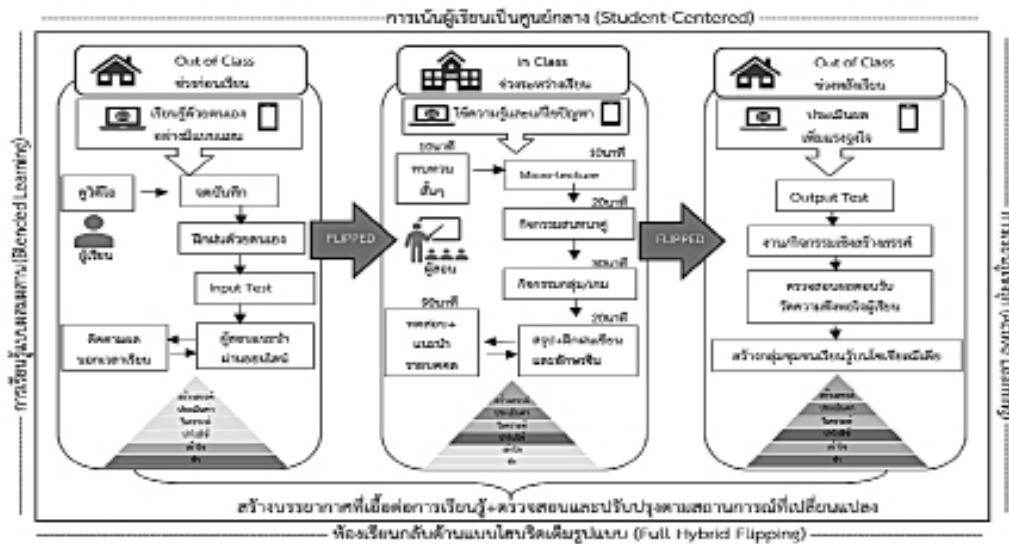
การเน้นผู้เรียนเป็นศูนย์กลาง (Student-Centered)

การเรียนรู้แบบผสมผสาน (Blended Learning)

Out of Class
ช่วงก่อนเรียน

เรียนรู้ด้วยตนเอง ผ่านสื่อมัลติมีเดีย

ผู้เรียน

จดบันทึก

ฝึกฝนด้วยตนเอง

Input Test

ติดตามผล นอกเวลาเรียน

ผู้สอนแนะนำ ผ่านออนไลน์

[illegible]

FLIPPED

In Class
ช่วงระหว่างเรียน

ใช้ความรู้แก้ปัญหา

10นาที
ทบทวน สั้นๆ

10นาที
Micro-lecture

20นาที
กิจกรรมสนทนาคู่

ผู้สอน

30นาที
กิจกรรมกลุ่ม/เกม

5นาที
ทดสอบ+ แนะนำ รายบุคคล

20นาที
สรุป+ฝึกเขียน และฝึกพูด

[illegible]

FLIPPED

Out of Class
ช่วงหลังเรียน

ประเมินผล เพิ่มแรงจูงใจ

Output Test

งานกิจกรรมเชิงสร้างสรรค์

ตรวจสอบผลตอบรับ วัดความพึงพอใจผู้เรียน

สร้างกลุ่มชุมชนเรียนรู้เทคโนโลยีสังคม

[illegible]

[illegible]

สร้างบรรยากาศที่เอื้อต่อการเรียนรู้+ตรวจสอบและปรับปรุงตามสถานการณ์ที่เปลี่ยนแปลง

ห้องเรียนกลับด้านแบบไฮบริดเต็มรูปแบบ (Full Hybrid Flipping)